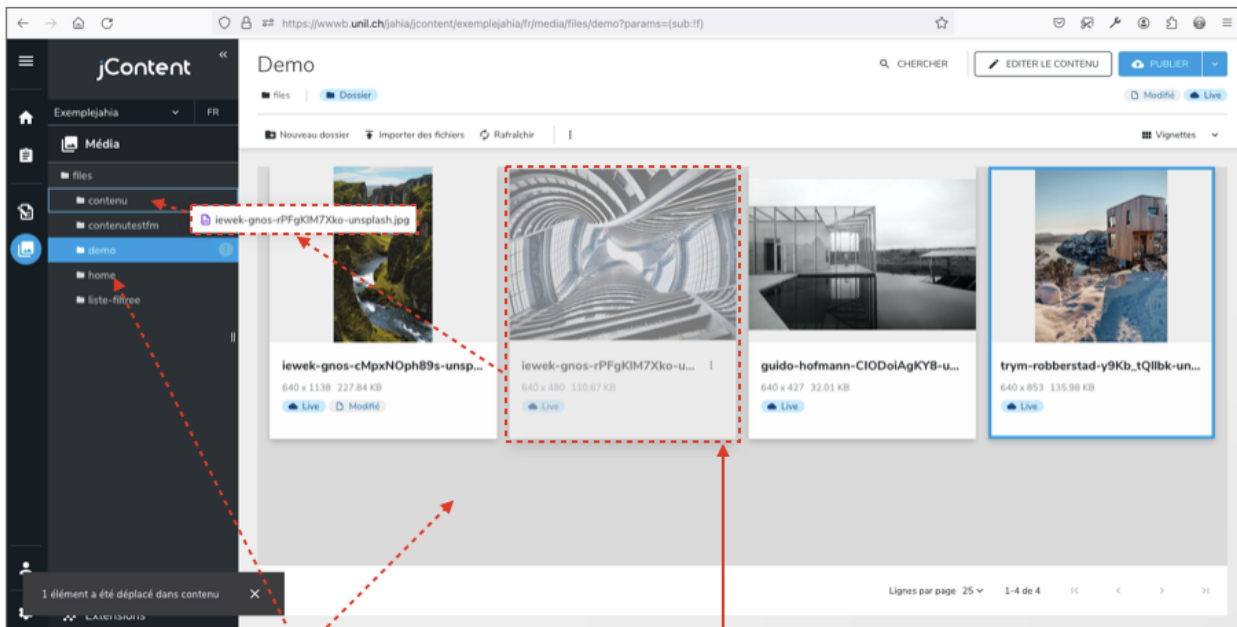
https://wwwb.unil.ch/jahia/jcontent/exemplejahia/fr/media/files/demo?params=(sub:!f)

jContent

Exemplejahia FR

Média

files
contenu
contenutestfm
demo
home
liste-filtree

iewek-gnos-rPFgKlM7Xko-unsplash.jpg

1 élément a été déplacé dans contenu

Extensions

Demo

files | Dossier

CHERCHER EDITER LE CONTENU PUBLIER

Modifié Live

Nouveau dossier Importer des fichiers Rafraîchir

Vignettes

iewek-gnos-cMpxNOph89s-unsp...
640 x 1138 227.84 KB
Live Modifié

iewek-gnos-rPFgKlM7Xko-u...
640 x 480 110.67 KB
Live

guido-hofmann-ClODoiAgKY8-u...
640 x 427 32.01 KB
Live

trym-robberstad-y9Kb_tQllbk-un...
640 x 853 135.98 KB
Live

Lignes par page 25 1-4 de 4